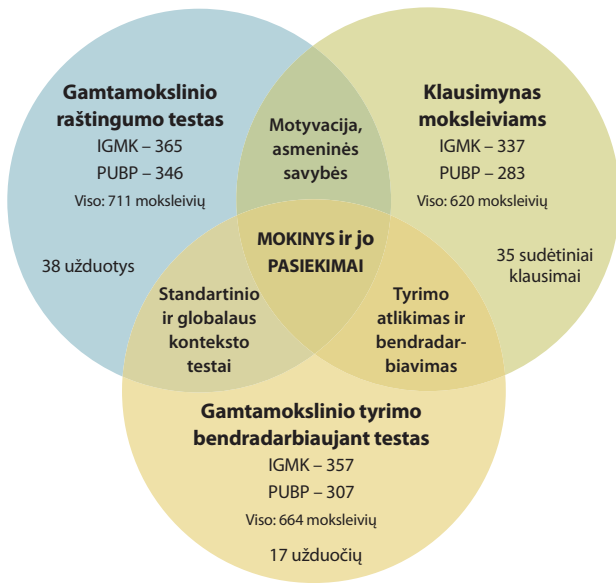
Gamtamokslinio raštingumo testas
IGMK – 365
PUBP – 346
Viso: 711 moksleivių

38 užduotys

Motyvacija, asmeninės savybės

Klausimynas moksleiviams
IGMK – 337
PUBP – 283
Viso: 620 moksleivių

35 sudėtiniai klausimai

MOKINYS ir jo PASIEKIMAI

Standartinio ir globalaus konteksto testai

Tyrimo atlikimas ir bendradarbiavimas

Gamtamokslinio tyrimo bendradarbiaujant testas
IGMK – 357
PUBP – 307
Viso: 664 moksleivių

17 užduočių